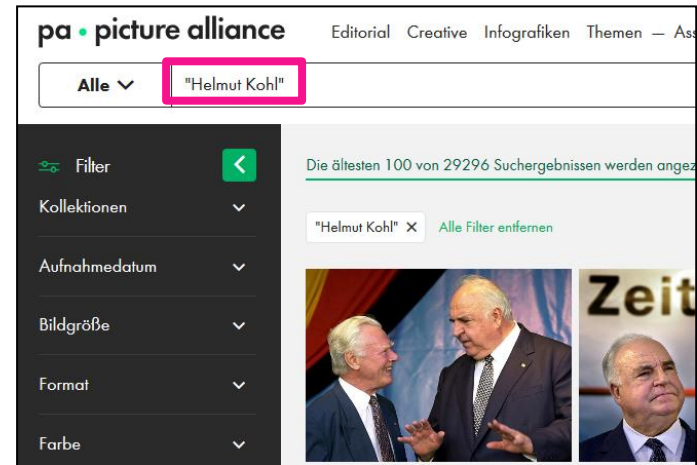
pa • picture alliance

Editorial Creative Infografiken Themen — Ass

Alle

"Helmut Kohl"

Filter

Kollektionen

Aufnahmedatum

Bildgröße

Format

Farbe

Die ältesten 100 von 29296 Suchergebnissen werden angez

"Helmut Kohl" ✕ Alle Filter entfernen

Zeit